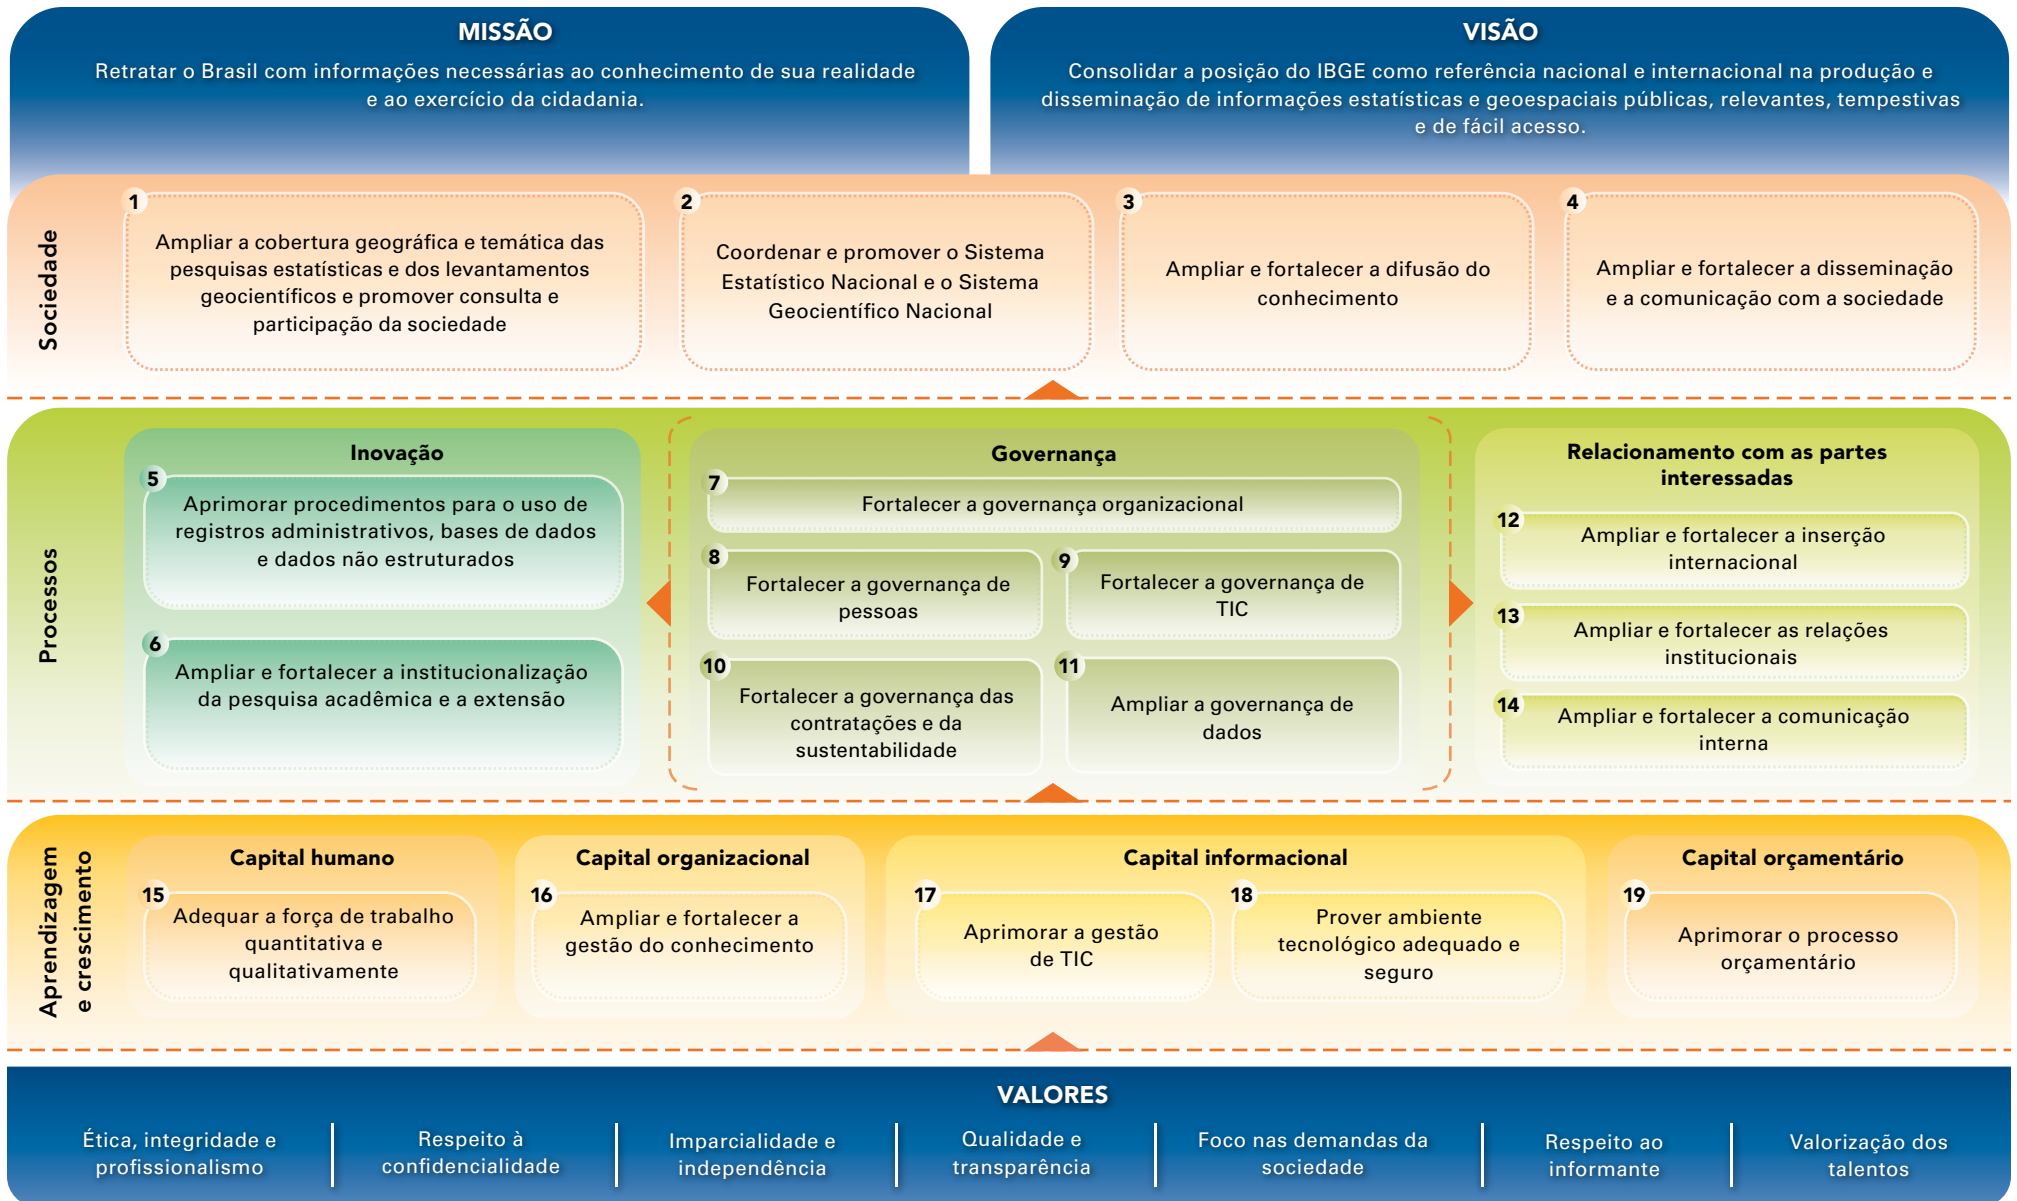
MISSÃO

Retratar o Brasil com informações necessárias ao conhecimento de sua realidade e ao exercício da cidadania.

VISÃO

Consolidar a posição do IBGE como referência nacional e internacional na produção e disseminação de informações estatísticas e geoespaciais públicas, relevantes, tempestivas e de fácil acesso.

Sociedade

1 Ampliar a cobertura geográfica e temática das pesquisas estatísticas e dos levantamentos geocientíficos e promover consulta e participação da sociedade

2 Coordenar e promover o Sistema Estatístico Nacional e o Sistema Geocientífico Nacional

3 Ampliar e fortalecer a difusão do conhecimento

4 Ampliar e fortalecer a disseminação e a comunicação com a sociedade

Processos

Inovação

5 Aprimorar procedimentos para o uso de registros administrativos, bases de dados e dados não estruturados

6 Ampliar e fortalecer a institucionalização da pesquisa acadêmica e a extensão

Governança

7 Fortalecer a governança organizacional

8 Fortalecer a governança de pessoas

9 Fortalecer a governança de TIC

10 Fortalecer a governança das contratações e da sustentabilidade

11 Ampliar a governança de dados

Relacionamento com as partes interessadas

12 Ampliar e fortalecer a inserção internacional

13 Ampliar e fortalecer as relações institucionais

14 Ampliar e fortalecer a comunicação interna

Aprendizagem e crescimento

Capital humano

15 Adequar a força de trabalho quantitativa e qualitativamente

Capital organizacional

16 Ampliar e fortalecer a gestão do conhecimento

Capital informacional

17 Aprimorar a gestão de TIC

18 Prover ambiente tecnológico adequado e seguro

Capital orçamentário

19 Aprimorar o processo orçamentário

VALORES

Ética, integridade e profissionalismo | Respeito à confidencialidade | Imparcialidade e independência | Qualidade e transparência | Foco nas demandas da sociedade | Respeito ao informante | Valorização dos talentos